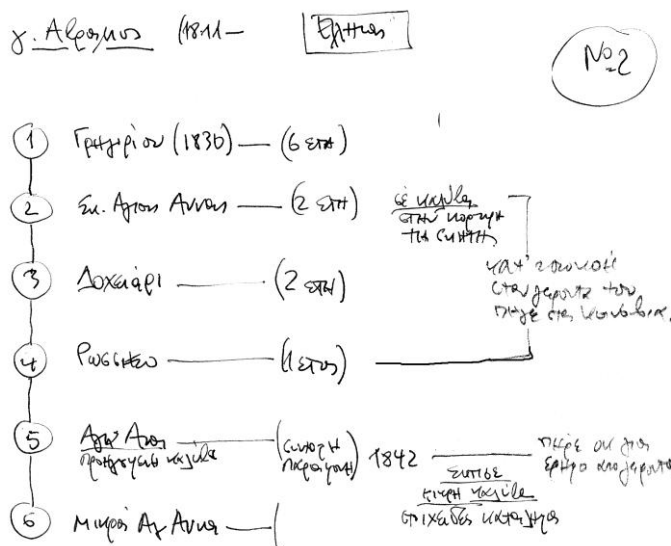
γ. Αλύπιος (1811 –   Έλληνας

№ 2

1  Γρηγορίου (1830) — (6 έτη)

2  Σκ. Αγίας Άννης — (2 έτη)   σε καλύβα στην κορυφή της Σιμωνπέτρας

καθ' υπακοή στο γέροντά του πήγε στα Καυσοκαλύβια

3  Δοχειάρι — (2 έτη)

4  Ρωσικόν — (1 έτος)

5  Αγία Άννα προηγούμενη καλύβα — (κατοικία παραμονή) 1842 — πήγε σε μια έρημο αναχωρητών

έπειτα έκτισε καλύβα στις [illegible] Καρούλια

6  Μικρή Αγ. Άννα —